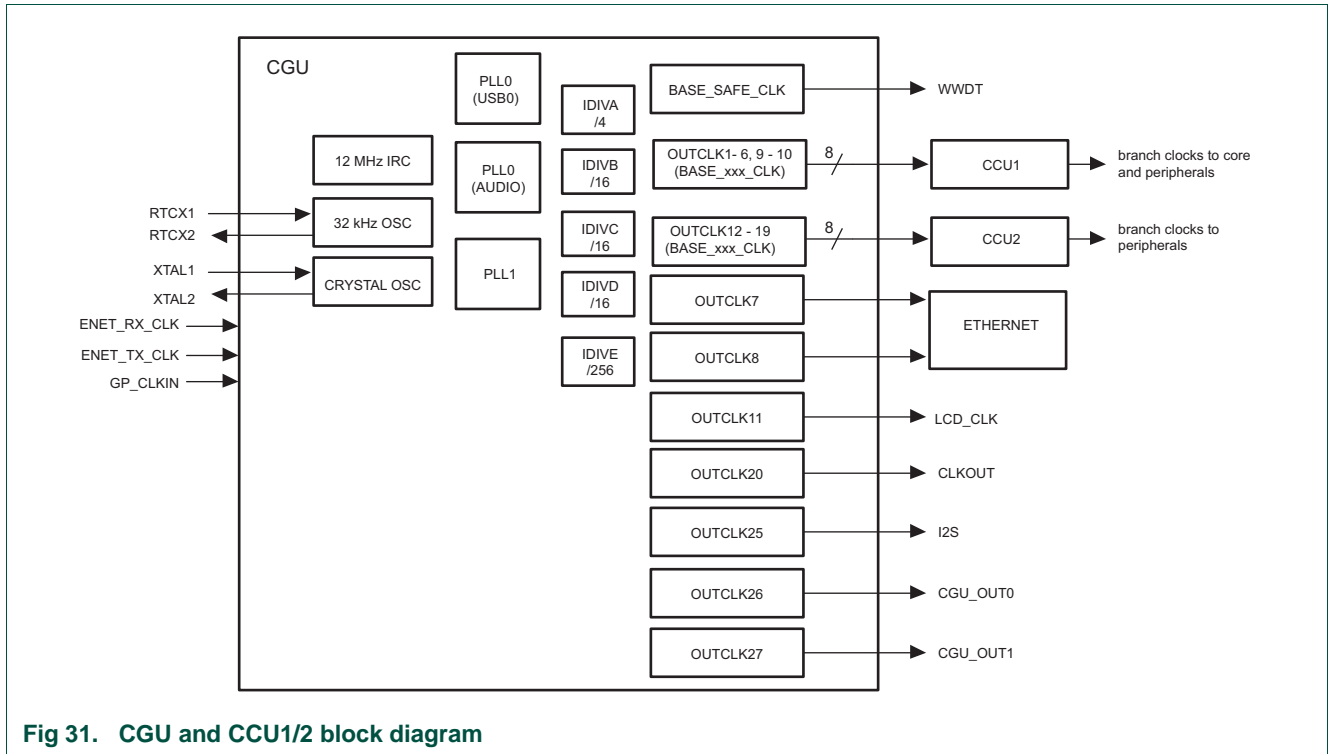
CGU

PLL0 (USB0)

IDIVA /4

BASE_SAFE_CLK

WWDT

12 MHz IRC

PLL0 (AUDIO)

IDIVB /16

OUTCLK1- 6, 9 - 10 (BASE_xxx_CLK)

8

CCU1

branch clocks to core and peripherals

RTCX1

RTCX2

32 kHz OSC

IDIVC /16

OUTCLK12 - 19 (BASE_xxx_CLK)

8

CCU2

branch clocks to peripherals

XTAL1

XTAL2

CRYSTAL OSC

PLL1

IDIVD /16

OUTCLK7

ETHERNET

ENET_RX_CLK

ENET_TX_CLK

GP_CLKIN

IDIVE /256

OUTCLK8

OUTCLK11

LCD_CLK

OUTCLK20

CLKOUT

OUTCLK25

I2S

OUTCLK26

CGU_OUT0

OUTCLK27

CGU_OUT1

Fig 31. CGU and CCU1/2 block diagram